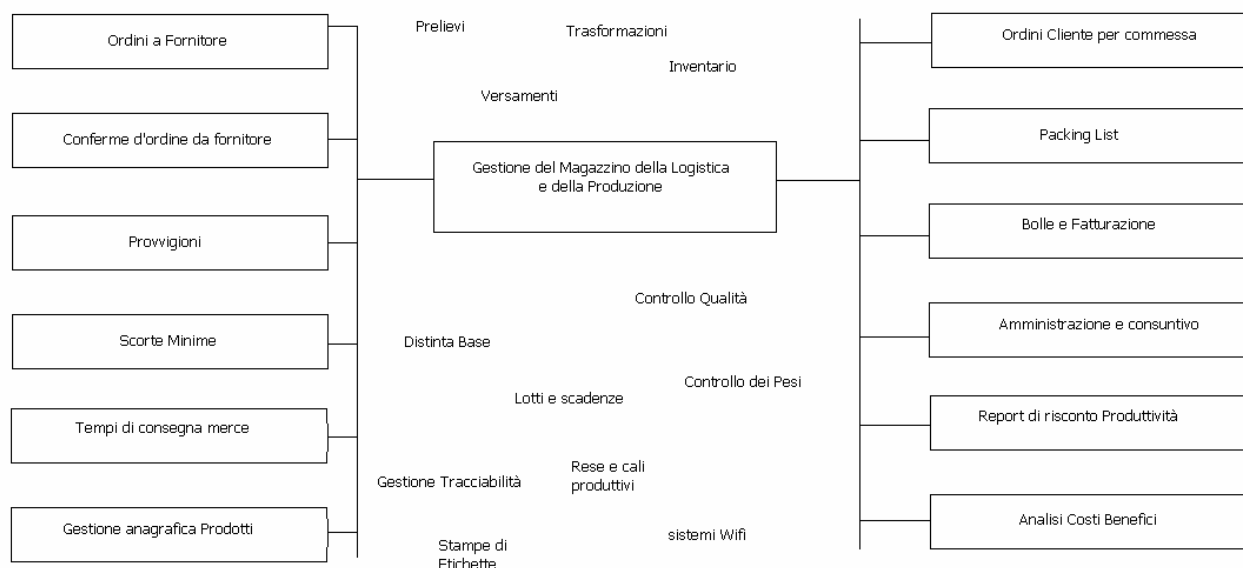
Ordini a Fornitore

Conferme d'ordine da fornitore

Provvigioni

Scorte Minime

Tempi di consegna merce

Gestione anagrafica Prodotti

Prelievi

Trasformazioni

Inventario

Versamenti

Gestione del Magazzino della Logistica e della Produzione

Controllo Qualità

Distinta Base

Controllo dei Pesi

Lotti e scadenze

Gestione Tracciabilità

Rese e cali produttivi

sistemi Wifi

Stampe di Etichette

Ordini Cliente per commessa

Packing List

Bolle e Fatturazione

Amministrazione e consuntivo

Report di risconto Produttività

Analisi Costi Benefici